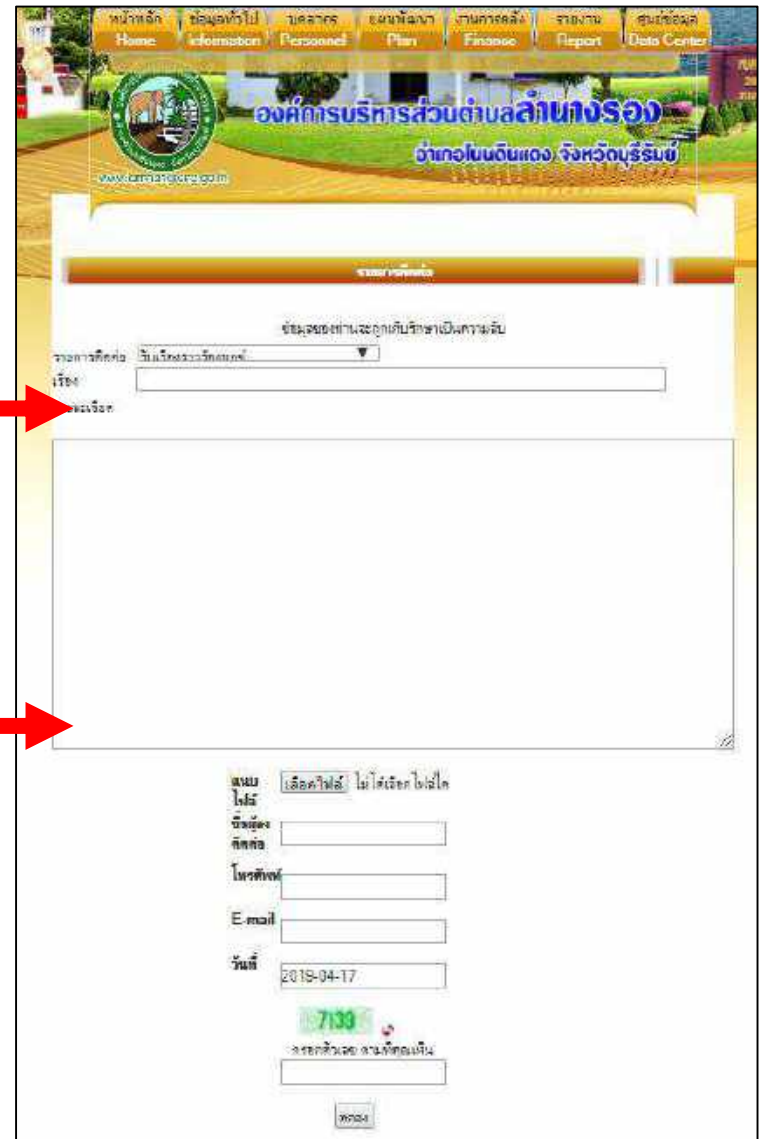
หน้าหลัก Home | ข้อมูลทั่วไป Information | บุคลากร Personnel | แผนพัฒนา Plan | งานการคลัง Finance | รายงาน Report | ศูนย์ข้อมูล Data Center

องค์การบริหารส่วนตำบลลำนางรอง
อำเภอโนนดินแดง จังหวัดบุรีรัมย์

www.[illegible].go.th

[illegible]

ข้อมูลของท่านจะถูกเก็บรักษาเป็นความลับ

รายการติดต่อ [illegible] ▼

เรื่อง

รายละเอียด

แนบไฟล์ เลือกไฟล์ ไม่ได้เลือกไฟล์ใด

ชื่อผู้ติดต่อ

โทรศัพท์

E-mail

วันที่ 2019-04-17

7139

กรอกตัวเลข ตามที่คุณเห็น

ตกลง